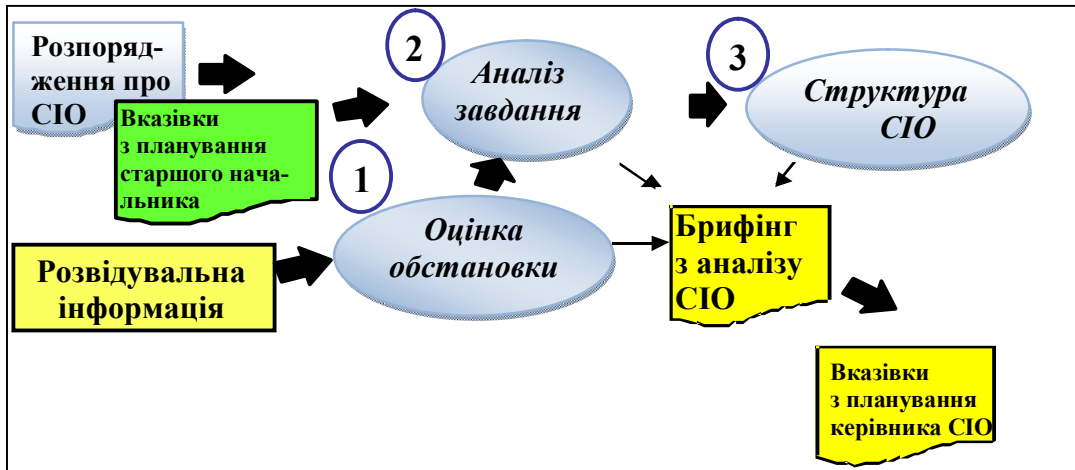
Розпорядження про СІО

Вказівки з планування старшого начальника

2

Аналіз завдання

3

Структура СІО

1

Оцінка обстановки

Розвідувальна інформація

Брифінг з аналізу СІО

Вказівки з планування керівника СІО